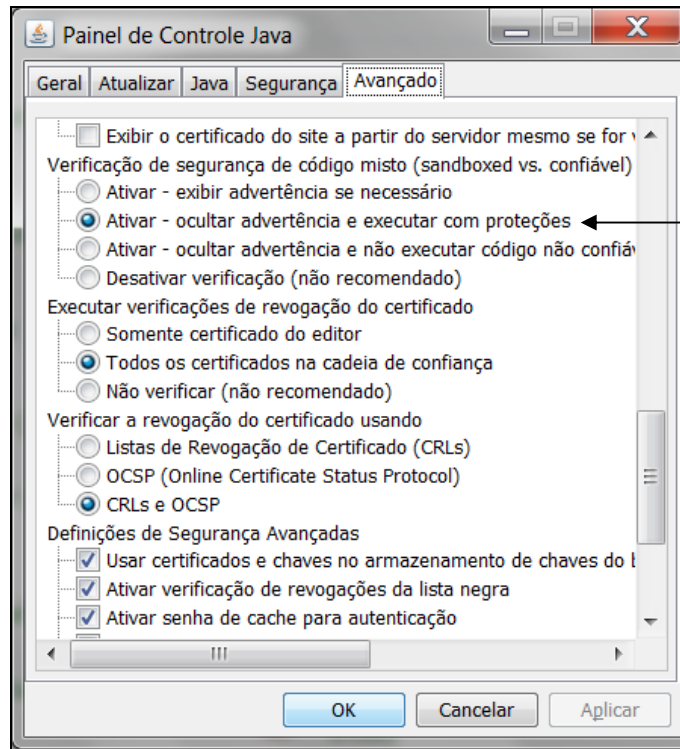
Painel de Controle Java

Geral Atualizar Java Segurança Avançado

Exibir o certificado do site a partir do servidor mesmo se for v

Verificação de segurança de código misto (sandboxed vs. confiável)

Ativar - exibir advertência se necessário

Ativar - ocultar advertência e executar com proteções

Ativar - ocultar advertência e não executar código não confiáv

Desativar verificação (não recomendado)

Executar verificações de revogação do certificado

Somente certificado do editor

Todos os certificados na cadeia de confiança

Não verificar (não recomendado)

Verificar a revogação do certificado usando

Listas de Revogação de Certificado (CRLs)

OCSP (Online Certificate Status Protocol)

CRLs e OCSP

Definições de Segurança Avançadas

Usar certificados e chaves no armazenamento de chaves do b

Ativar verificação de revogações da lista negra

Ativar senha de cache para autenticação

OK Cancelar Aplicar